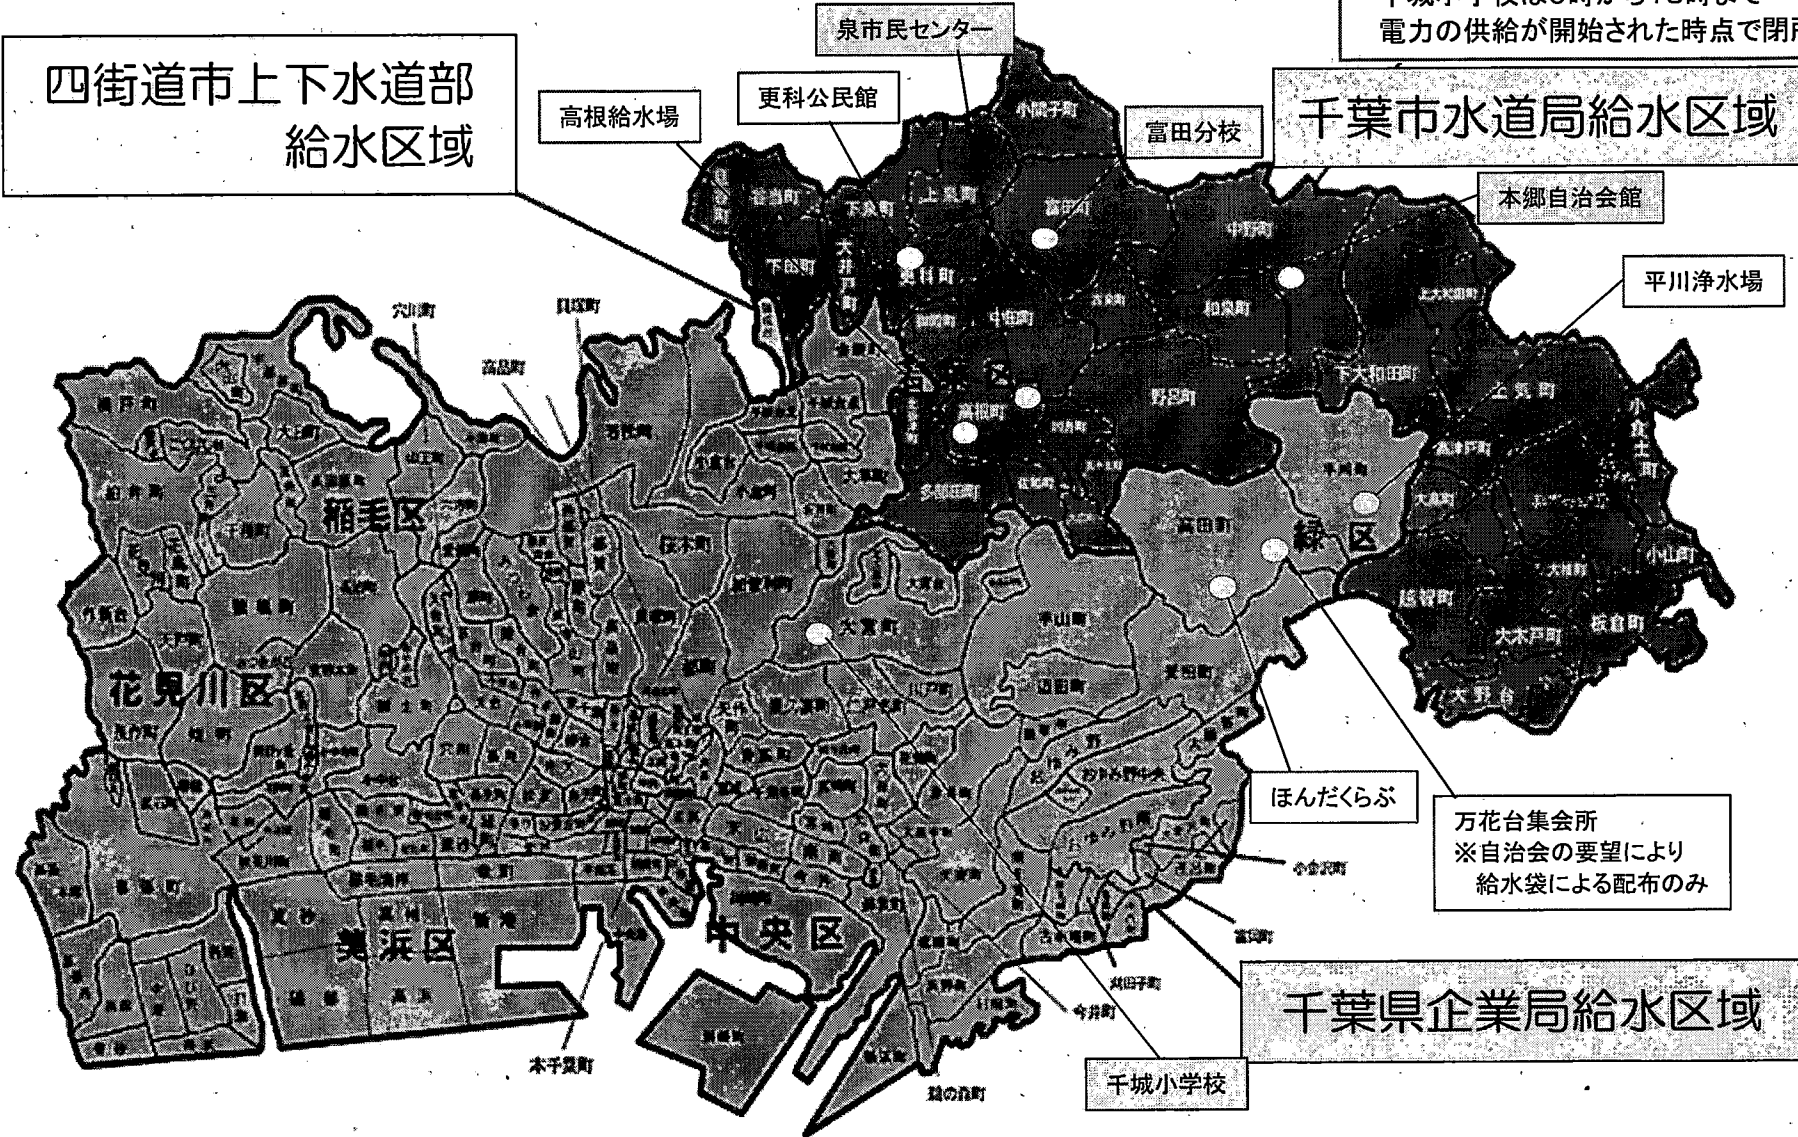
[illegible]
電力の供給が開始された時点で閉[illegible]

四街道市上下水道部
給水区域

泉市民センター

更科公民館

高根給水場

富田分校

千葉市水道局給水区域

本郷自治会館

平川浄水場

小間子町
上泉町
富田町
下泉町
中野町
下田町
更科町
和泉町
中田町
野呂町
下大和田町
高根町
多部田町
緑区
高田町
越智町
大木戸町
板倉町
大野台
小山町
土気町
穴川町
貝塚町
高品町
稲毛区
花見川区
大宮町
平山町
誉田町
おゆみ野中央
美浜区
中央区
本千葉町
今井町
浜田子町
小金沢町

ほんだくらぶ

万花台集会所
※自治会の要望により
給水袋による配布のみ

千葉県企業局給水区域

千城小学校